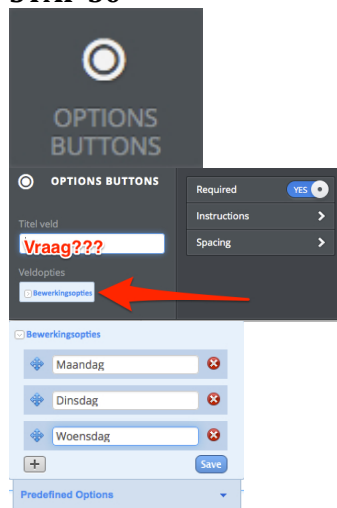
STAP 3c

OPTIONS BUTTONS

OPTIONS BUTTONS

Titel veld

Vraag???

Veldopties

Bewerkingsopties

Required YES

Instructions

Spacing

Bewerkingsopties

Maandag

Dinsdag

Woensdag

+

Save

Predefined Options